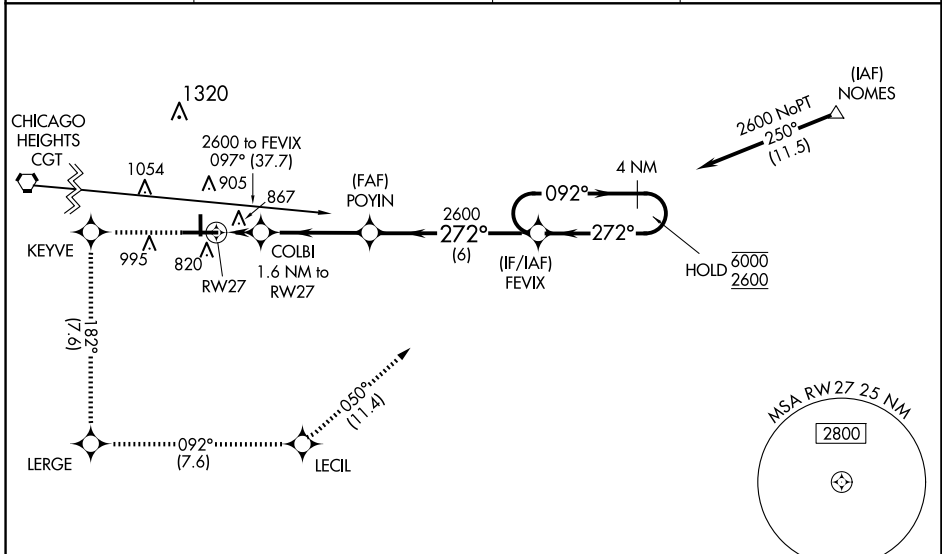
1320

CHICAGO HEIGHTS CGT

1054

2600 to FEVIX 097° (37.7)

905

867

(FAF) POYIN

(IAF) NOMES

2600 NoPT 250° (11.5)

4 NM

092°

272°

2600 272° (6)

(IF/IAF) FEVIX

HOLD $\overline{6000}$ $\underline{2600}$

KEYVE

995

820

RW27

COLBI 1.6 NM to RW27

182° (7.6)

050° (11.4)

LERGE

092° (7.6)

LECIL

MSA RW 27 25 NM

2800